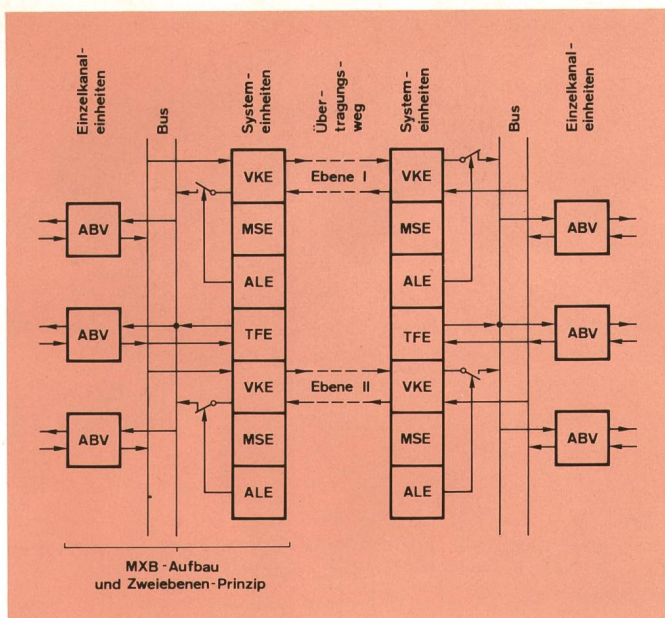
Einzelkanaleinheiten

Bus

Systemeinheiten

Übertragungsweg

Systemeinheiten

Bus

Einzelkanaleinheiten

VKE

Ebene I

VKE

ABV

MSE

MSE

ABV

ALE

ALE

ABV

TFE

TFE

ABV

VKE

Ebene II

VKE

ABV

MSE

MSE

ABV

ALE

ALE

MXB-Aufbau und Zweiebenen-Prinzip